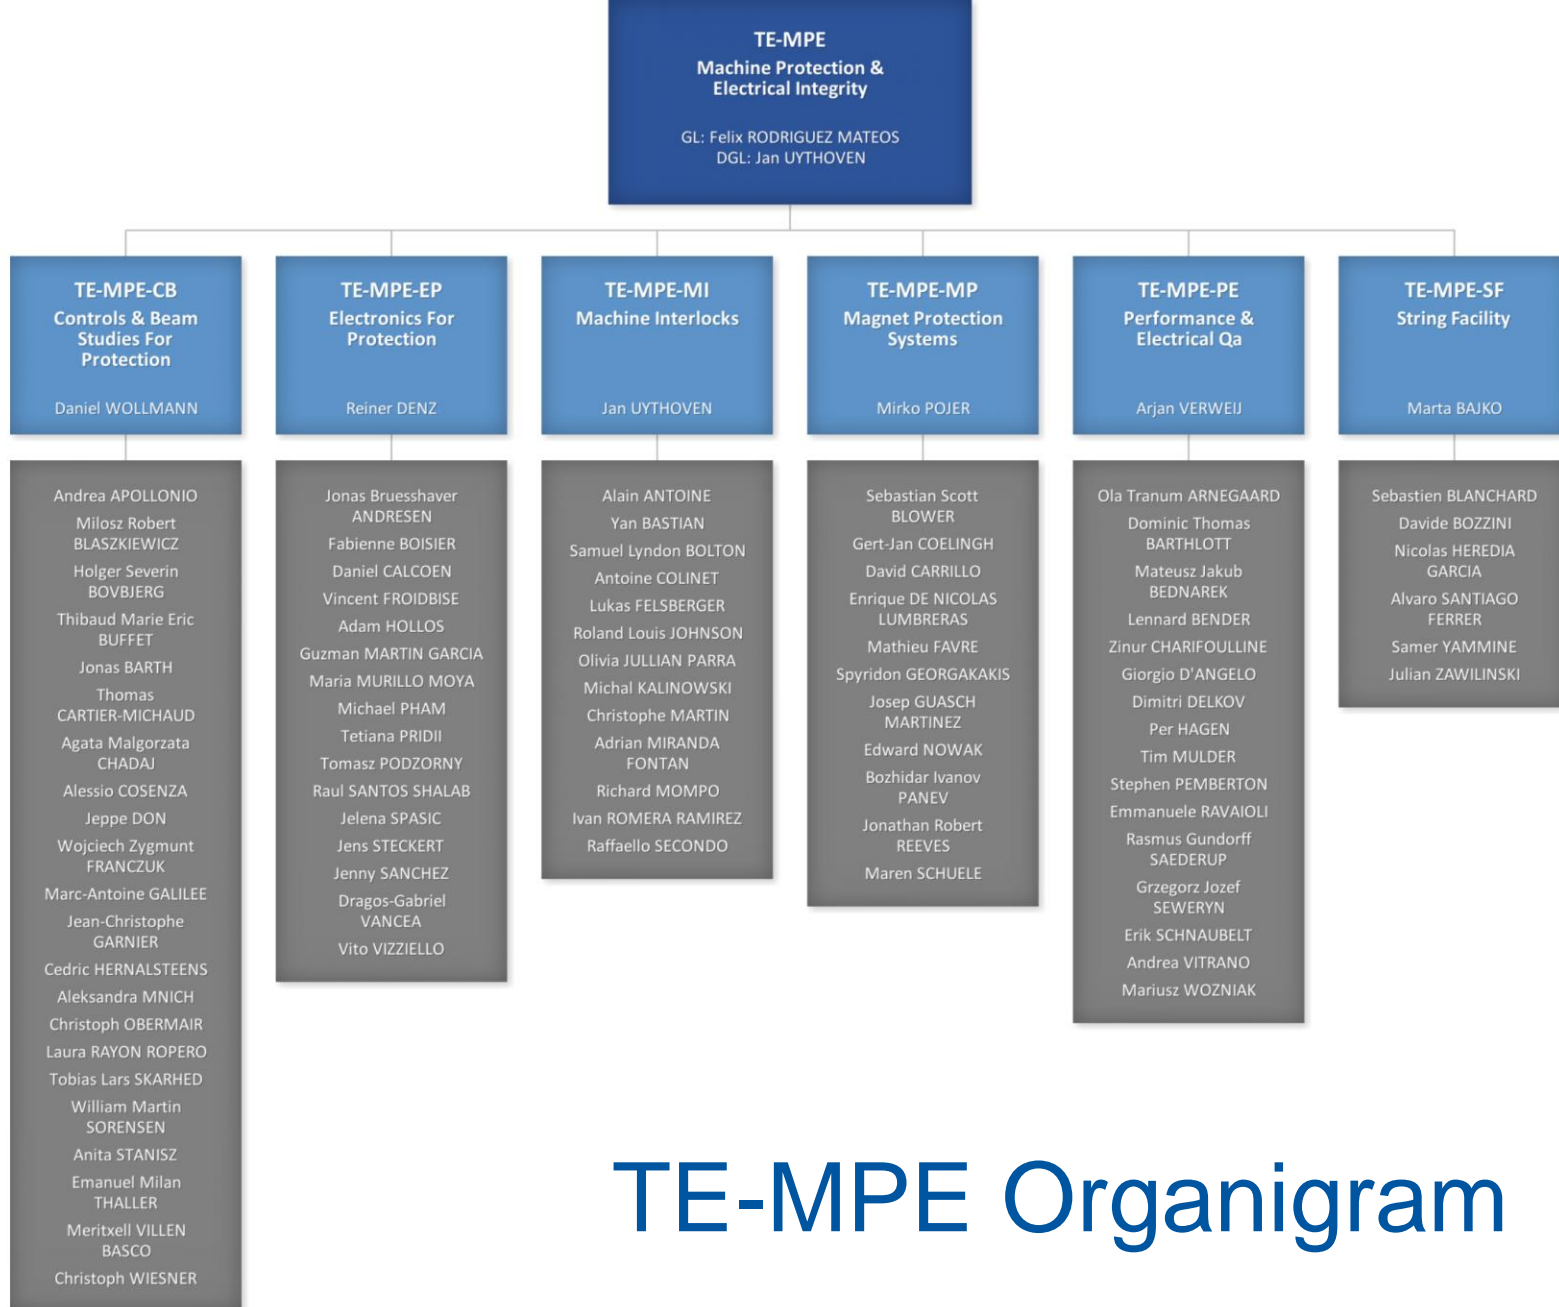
TE-MPE
Machine Protection & Electrical Integrity

GL: Felix RODRIGUEZ MATEOS
DGL: Jan UYTHOVEN

TE-MPE-CB
Controls & Beam Studies For Protection

Daniel WOLLMANN

Andrea APOLLONIO
Milosz Robert BLASZKIEWICZ
Holger Severin BOVBJERG
Thibaud Marie Eric BUFFET
Jonas BARTH
Thomas CARTIER-MICHAUD
Agata Malgorzata CHADAJ
Alessio COSENZA
Jeppe DON
Wojciech Zygmunt FRANCZUK
Marc-Antoine GALILEE
Jean-Christophe GARNIER
Cedric HERNALSTEENS
Aleksandra MNICH
Christoph OBERMAIR
Laura RAYON ROPERO
Tobias Lars SKARHED
William Martin SORENSEN
Anita STANISZ
Emanuel Milan THALLER
Meritxell VILLEN BASCO
Christoph WIESNER

TE-MPE-EP
Electronics For Protection

Reiner DENZ

Jonas Bruesshaver ANDRESEN
Fabienne BOISIER
Daniel CALCOEN
Vincent FROIDBISE
Adam HOLLOS
Guzman MARTIN GARCIA
Maria MURILLO MOYA
Michael PHAM
Tetiana PRIDII
Tomasz PODZORNY
Raul SANTOS SHALAB
Jelena SPASIC
Jens STECKERT
Jenny SANCHEZ
Dragos-Gabriel VANCEA
Vito VIZZIELLO

TE-MPE-MI
Machine Interlocks

Jan UYTHOVEN

Alain ANTOINE
Yan BASTIAN
Samuel Lyndon BOLTON
Antoine COLINET
Lukas FELSBERGER
Roland Louis JOHNSON
Olivia JULLIAN PARRA
Michal KALINOWSKI
Christophe MARTIN
Adrian MIRANDA FONTAN
Richard MOMPO
Ivan ROMERA RAMIREZ
Raffaello SECONDO

TE-MPE-MP
Magnet Protection Systems

Mirko POJER

Sebastian Scott BLOWER
Gert-Jan COELINGH
David CARRILLO
Enrique DE NICOLAS LUMBRERAS
Mathieu FAVRE
Spyridon GEORGAKAKIS
Josep GUASCH MARTINEZ
Edward NOWAK
Bozhidar Ivanov PANEV
Jonathan Robert REEVES
Maren SCHUELE

TE-MPE-PE
Performance & Electrical Qa

Arjan VERWEIJ

Ola Tranum ARNEGAARD
Dominic Thomas BARTHLOTT
Mateusz Jakub BEDNAREK
Lennard BENDER
Zinur CHARIFOULLINE
Giorgio D'ANGELO
Dimitri DELKOV
Per HAGEN
Tim MULDER
Stephen PEMBERTON
Emmanuele RAVAIOLI
Rasmus Gundorff SAEDERUP
Grzegorz Jozef SEWERYN
Erik SCHNAUBELT
Andrea VITRANO
Mariusz WOZNIAK

TE-MPE-SF
String Facility

Marta BAJKO

Sebastien BLANCHARD
Davide BOZZINI
Nicolas HEREDIA GARCIA
Alvaro SANTIAGO FERRER
Samer YAMMINE
Julian ZAWILINSKI

TE-MPE Organigram